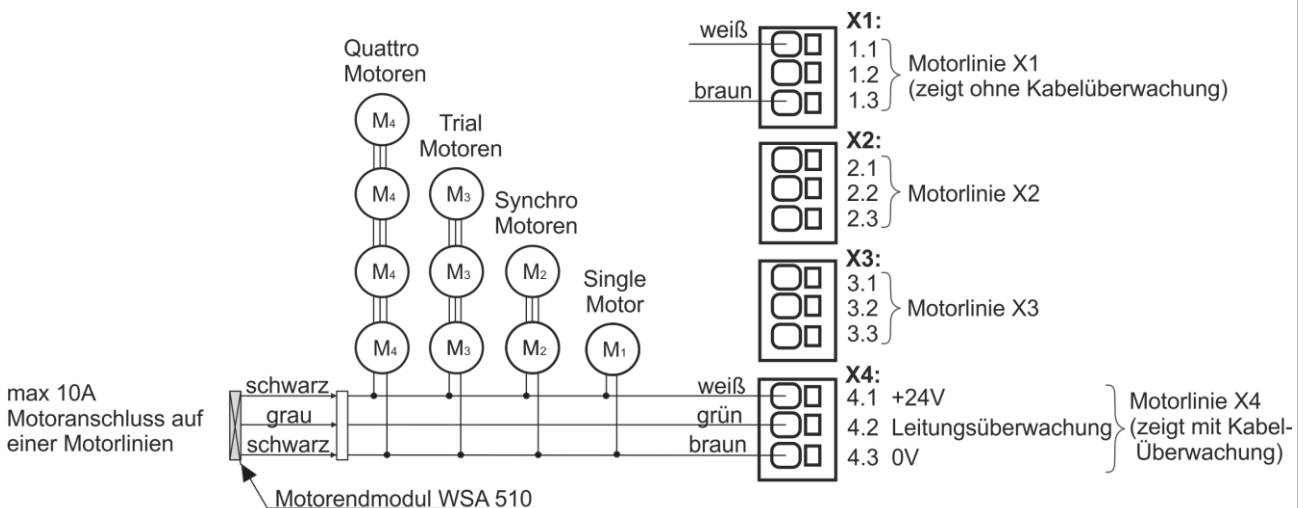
Quattro Motoren

$M_4$

$M_4$

$M_4$

$M_4$

Trial Motoren

$M_3$

$M_3$

$M_3$

Synchro Motoren

$M_2$

$M_2$

Single Motor

$M_1$

weiß

braun

X1:
1.1
1.2
1.3
Motorlinie X1 (zeigt ohne Kabelüberwachung)

X2:
2.1
2.2
2.3
Motorlinie X2

X3:
3.1
3.2
3.3
Motorlinie X3

max 10A Motoranschluss auf einer Motorlinien

schwarz
grau
schwarz

weiß
grün
braun

X4:
4.1 +24V
4.2 Leitungsüberwachung
4.3 0V
Motorlinie X4 (zeigt mit Kabel-Überwachung)

Motorendmodul WSA 510